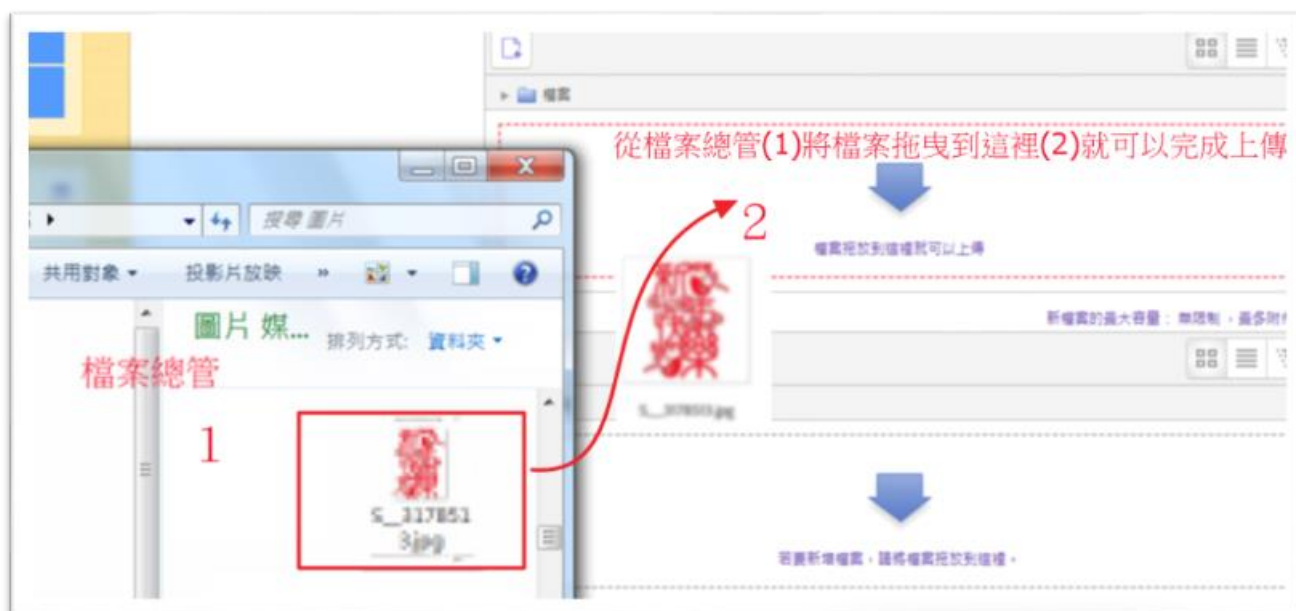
檔案

從檔案總管(1)將檔案拖曳到這裡(2)就可以完成上傳

2

檔案拖放到這裡就可以上傳

新檔案的最大容量：無限制，最多附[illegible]

S_317851.jpg

搜尋 圖片

共用對象 ▾ 投影片放映 »

圖片 媒...

排列方式: 資料夾 ▾

檔案總管

1

S_317851 3.jpg

若要新增檔案，請將檔案拖放到這裡。